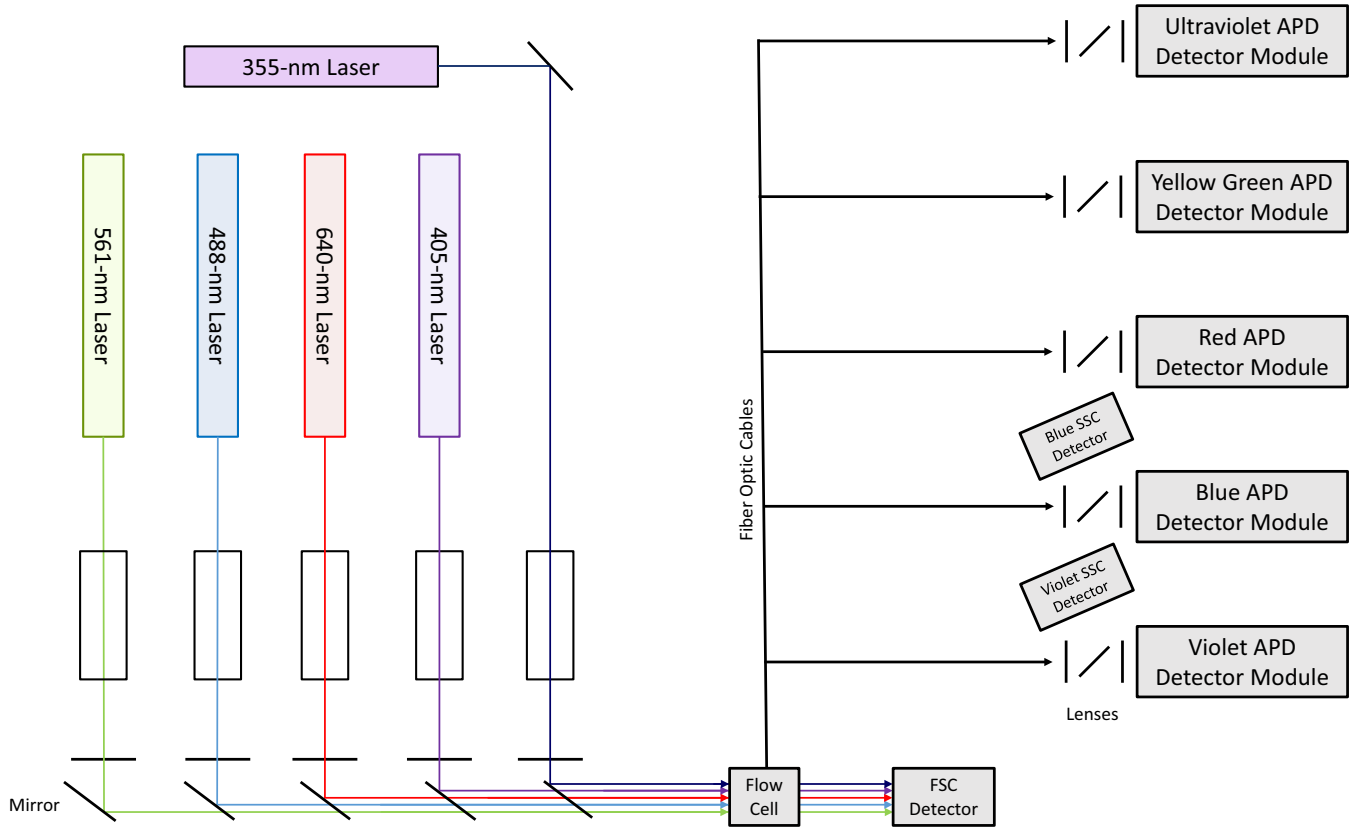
355-nm Laser

561-nm Laser

488-nm Laser

640-nm Laser

405-nm Laser

Fiber Optic Cables

Ultraviolet APD Detector Module

Yellow Green APD Detector Module

Red APD Detector Module

Blue SSC Detector

Blue APD Detector Module

Violet SSC Detector

Violet APD Detector Module

Lenses

Mirror

Flow Cell

FSC Detector